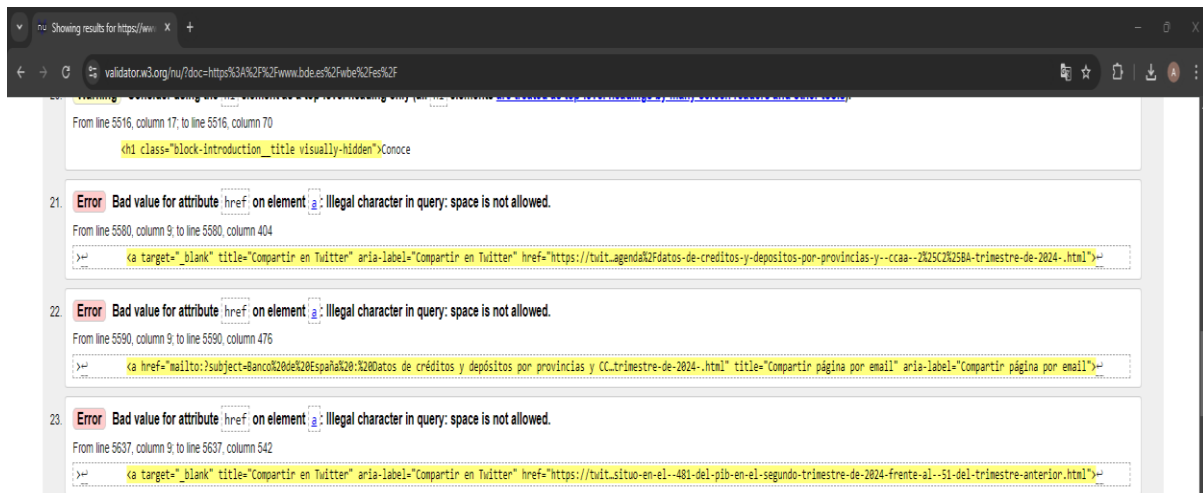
Showing results for https://ww

validator.w3.org/nu/?doc=https%3A%2F%2Fwww.bde.es%2Fwbe%2Fes%2F

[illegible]

From line 5516, column 17; to line 5516, column 70

<h1 class="block-introduction__title visually-hidden">Conoce

21. Error Bad value for attribute href on element a: Illegal character in query: space is not allowed.

From line 5580, column 9; to line 5580, column 404

<a target="_blank" title="Compartir en Twitter" aria-label="Compartir en Twitter" href="https://twit…agenda%2Fdatos-de-creditos-y-depositos-por-provincias-y--ccaa--2%25C2%25BA-trimestre-de-2024-.html">

22. Error Bad value for attribute href on element a: Illegal character in query: space is not allowed.

From line 5590, column 9; to line 5590, column 476

<a href="mailto:?subject=Banco%20de%20España%20:%20Datos de créditos y depósitos por provincias y CC…trimestre-de-2024-.html" title="Compartir página por email" aria-label="Compartir página por email">

23. Error Bad value for attribute href on element a: Illegal character in query: space is not allowed.

From line 5637, column 9; to line 5637, column 542

<a target="_blank" title="Compartir en Twitter" aria-label="Compartir en Twitter" href="https://twit…situo-en-el--481-del-pib-en-el-segundo-trimestre-de-2024-frente-al--51-del-trimestre-anterior.html">